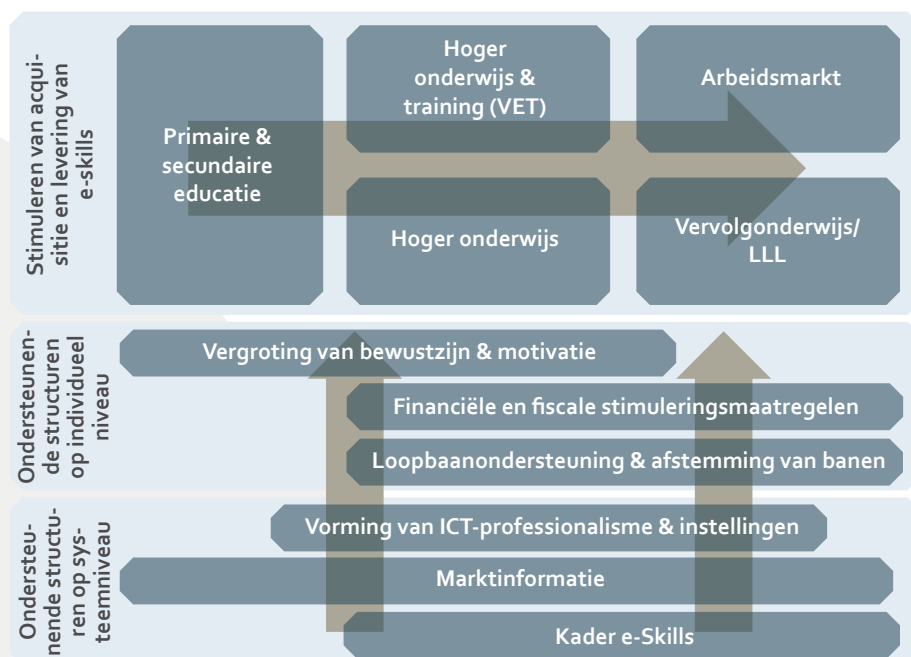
Stimuleren van acquisitie en levering van e-skills

Primaire & secundaire educatie

Hoger onderwijs & training (VET)

Hoger onderwijs

Arbeidsmarkt

Vervolgonderwijs/ LLL

Ondersteunende structuren op individueel niveau

Vergroting van bewustzijn & motivatie

Financiële en fiscale stimuleringsmaatregelen

Loopbaanondersteuning & afstemming van banen

Ondersteunende structuren op systeemniveau

Vorming van ICT-professionalisme & instellingen

Marktinformatie

Kader e-Skills